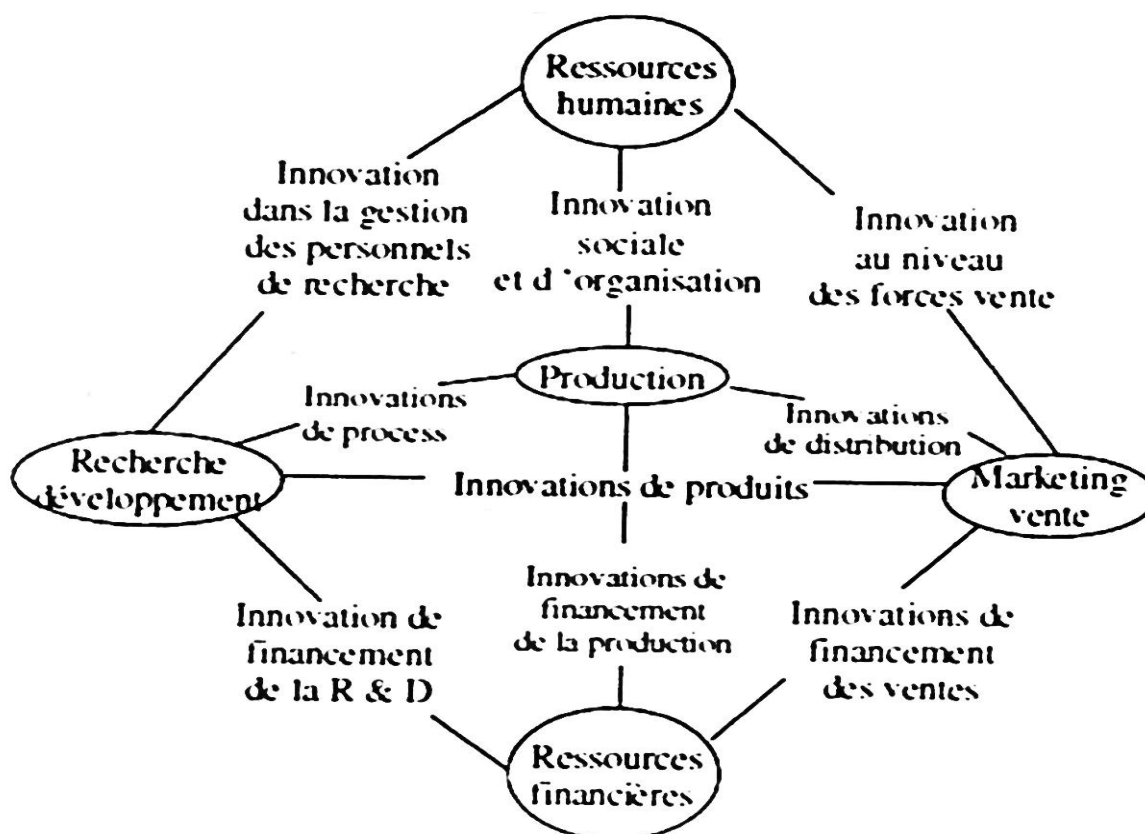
Ressources humaines

Innovation dans la gestion des personnels de recherche

Innovation sociale et d 'organisation

Innovation au niveau des forces vente

Production

Innovations de process

Innovations de distribution

Recherche développement

Innovations de produits

Marketing vente

Innovations de financement de la production

Innovation de financement de la R & D

Innovations de financement des ventes

Ressources financières